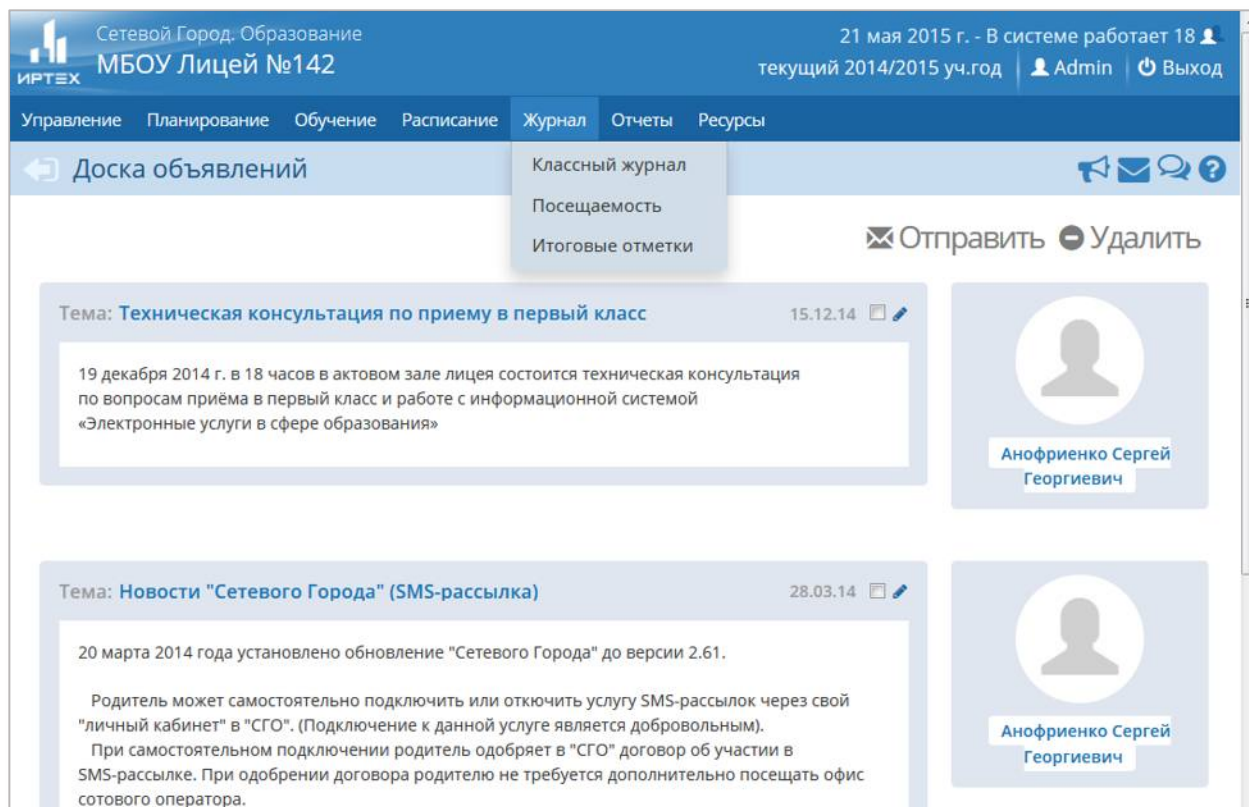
ИРТЕХ

Сетевой Город. Образование
МБОУ Лицей №142

21 мая 2015 г. - В системе работает 18
текущий 2014/2015 уч.год | Admin | Выход

Управление Планирование Обучение Расписание Журнал Отчеты Ресурсы

Доска объявлений

Классный журнал
Посещаемость
Итоговые отметки

Отправить Удалить

Тема: Техническая консультация по приему в первый класс 15.12.14

19 декабря 2014 г. в 18 часов в актовом зале лицея состоится техническая консультация по вопросам приёма в первый класс и работе с информационной системой «Электронные услуги в сфере образования»

Анофриенко Сергей Георгиевич

Тема: Новости "Сетевого Города" (SMS-рассылка) 28.03.14

20 марта 2014 года установлено обновление "Сетевого Города" до версии 2.61.

Родитель может самостоятельно подключить или откючить услугу SMS-рассылок через свой "личный кабинет" в "СГО". (Подключение к данной услуге является добровольным).
При самостоятельном подключении родитель одобряет в "СГО" договор об участии в SMS-рассылке. При одобрении договора родителю не требуется дополнительно посещать офис сотового оператора.

Анофриенко Сергей Георгиевич